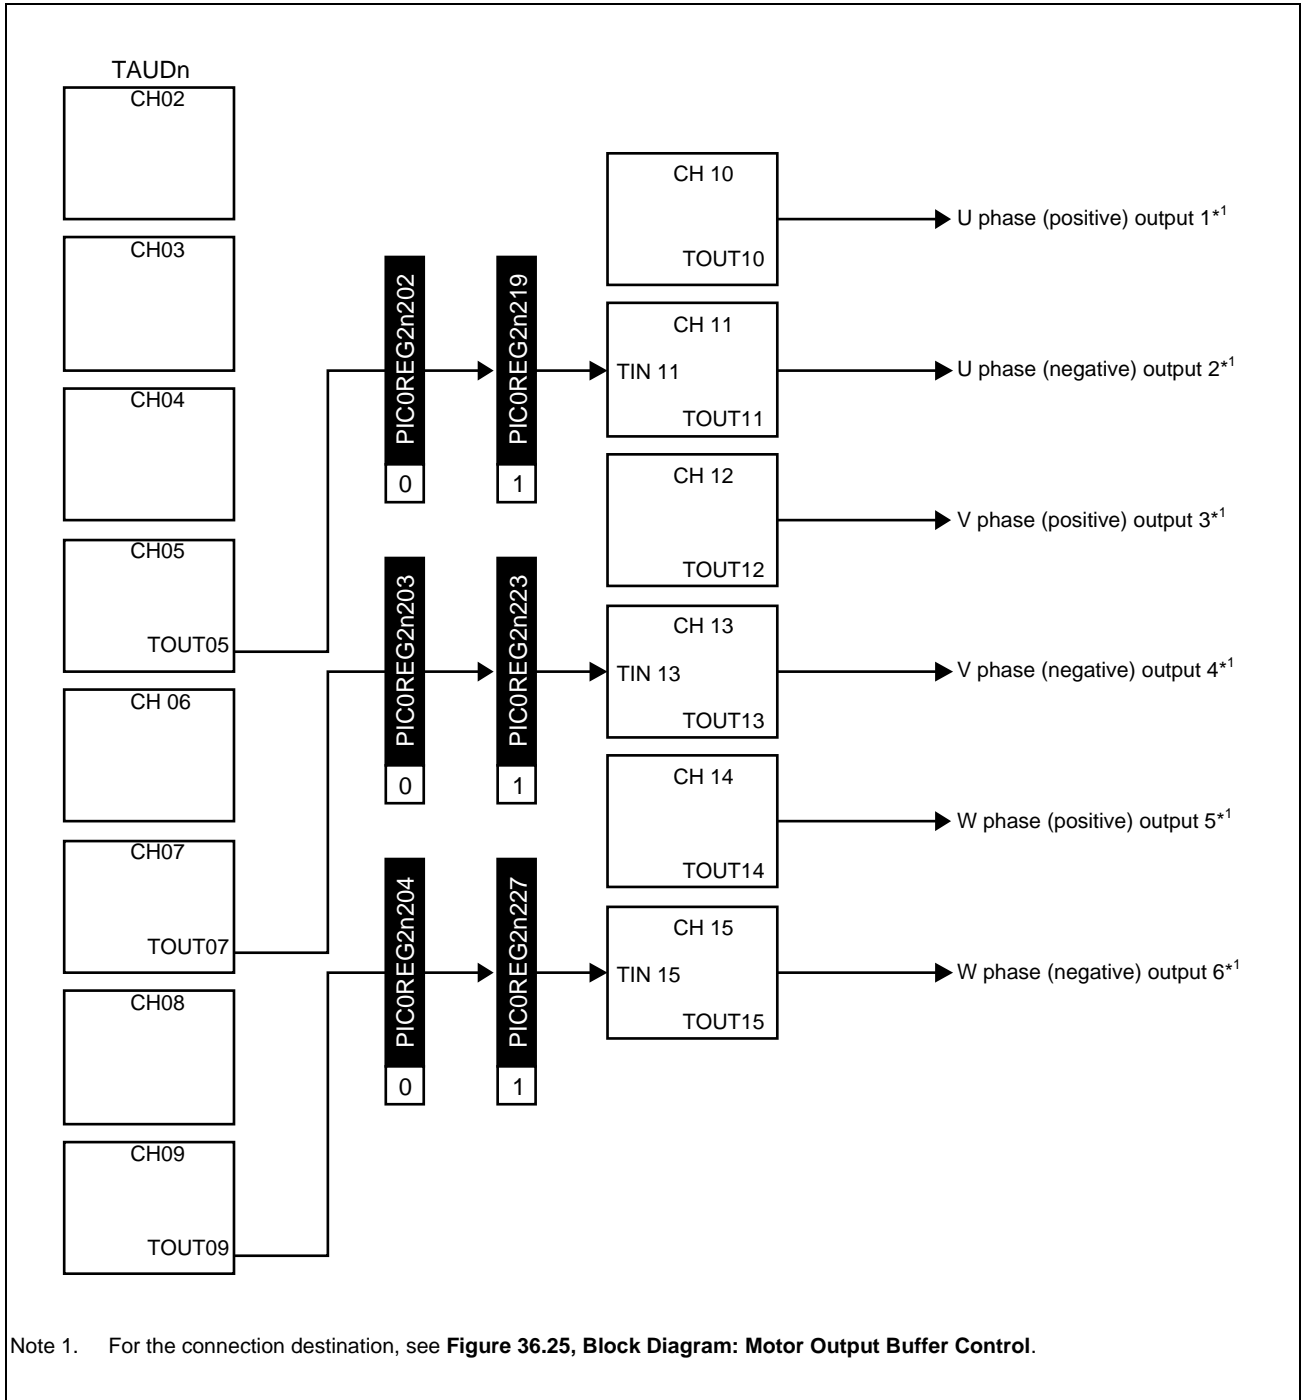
TAUDn

CH02

CH03

CH04

CH05

TOUT05

CH 06

CH07

TOUT07

CH08

CH09

TOUT09

PIC0REG2n202

0

PIC0REG2n219

1

PIC0REG2n203

0

PIC0REG2n223

1

PIC0REG2n204

0

PIC0REG2n227

1

CH 10

TOUT10

U phase (positive) output 1*$^{1}$

CH 11

TIN 11

TOUT11

U phase (negative) output 2*$^{1}$

CH 12

TOUT12

V phase (positive) output 3*$^{1}$

CH 13

TIN 13

TOUT13

V phase (negative) output 4*$^{1}$

CH 14

TOUT14

W phase (positive) output 5*$^{1}$

CH 15

TIN 15

TOUT15

W phase (negative) output 6*$^{1}$

Note 1. For the connection destination, see **Figure 36.25, Block Diagram: Motor Output Buffer Control**.